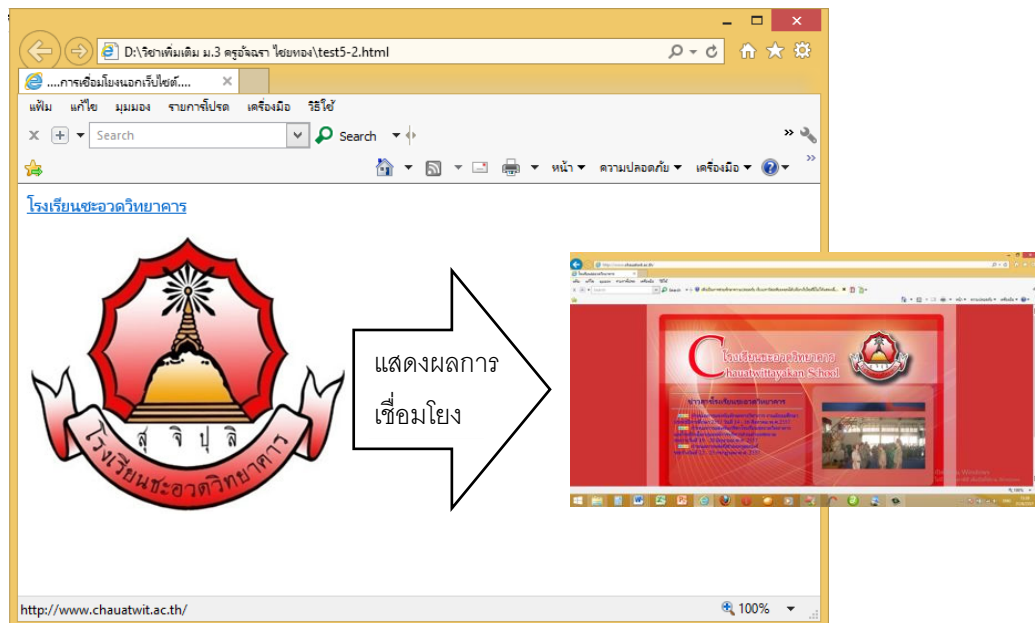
D:\วิชาเพิ่มเติม ม.3 ครูอัจฉรา ไชยทอง\test5-2.html

....การเชื่อมโยงนอกเว็บไซต์....

แฟ้ม แก้ไข มุมมอง รายการโปรด เครื่องมือ วิธีใช้

Search

Search

หน้า ความปลอดภัย เครื่องมือ

โรงเรียนชะอวดวิทยาคาร

สุ จิ ปุ ลิ

โรงเรียนชะอวดวิทยาคาร

แสดงผลการเชื่อมโยง

โรงเรียนชะอวดวิทยาคาร
Chauatwittayakan School

ข่าวสารโรงเรียนชะอวดวิทยาคาร

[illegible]

http://www.chauatwit.ac.th/

100%